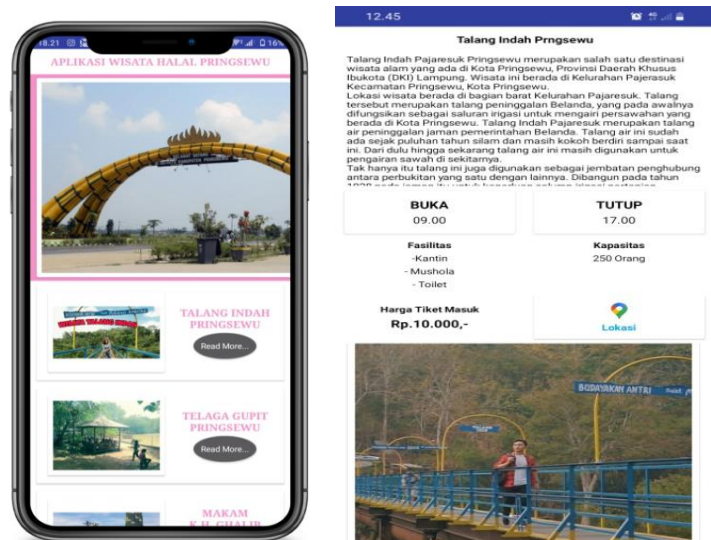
18.21 16%

APLIKASI WISATA HALAL PRINGSEWU

TALANG INDAH PRINGSEWU

Read More...

TELAGA GUPIT PRINGSEWU

Read More...

MAKAM K.H. GHALIB

12.45

Talang Indah Prngsewu

Talang Indah Pajaresuk Pringsewu merupakan salah satu destinasi wisata alam yang ada di Kota Pringsewu, Provinsi Daerah Khusus Ibukota (DKI) Lampung. Wisata ini berada di Kelurahan Pajaresuk Kecamatan Pringsewu, Kota Pringsewu.
Lokasi wisata berada di bagian barat Kelurahan Pajaresuk. Talang tersebut merupakan talang peninggalan Belanda, yang pada awalnya difungsikan sebagai saluran irigasi untuk mengairi persawahan yang berada di Kota Pringsewu. Talang Indah Pajaresuk merupakan talang air peninggalan jaman pemerintahan Belanda. Talang air ini sudah ada sejak puluhan tahun silam dan masih kokoh berdiri sampai saat ini. Dari dulu hingga sekarang talang air ini masih digunakan untuk pengairan sawah di sekitarnya.
Tak hanya itu talang ini juga digunakan sebagai jembatan penghubung antara perbukitan yang satu dengan lainnya. Dibangun pada tahun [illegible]

BUKA
09.00

TUTUP
17.00

Fasilitas
-Kantin
- Mushola
- Toilet

Kapasitas
250 Orang

Harga Tiket Masuk
Rp.10.000,-

Lokasi

BUDAYAKAN ANTRI